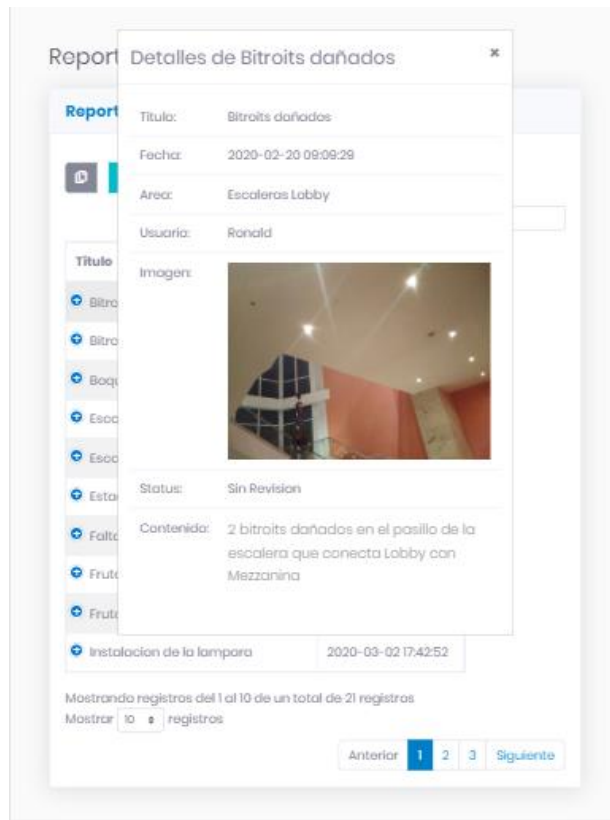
Report

Report

Titulo

Bitro

Bitro

Boqu

Esco

Esco

Esta

Falta

Frut

Frut

Instalacion de la lampara | 2020-03-02 17:42:52

Mostrando registros del 1 al 10 de un total de 21 registros

Mostrar 10 registros

Anterior 1 2 3 Siguiente

Detalles de Bitroits dañados ×

| | |
|---|---|
| Titulo: | Bitroits dañados |
| Fecha: | 2020-02-20 09:09:29 |
| Area: | Escaleras Lobby |
| Usuario: | Ronald |
| Imagen: | |
| Status: | Sin Revision |
| Contenido: | 2 bitroits dañados en el pasillo de la escalera que conecta Lobby con Mezzanina |